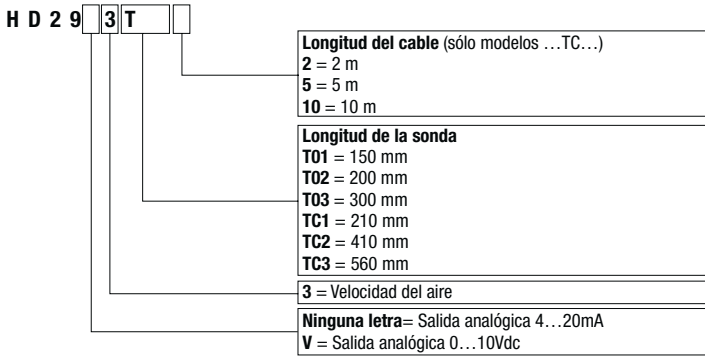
H D 2 9 [ ] 3 T [ ]

**Longitud del cable** (sólo modelos …TC…)
**2** = 2 m
**5** = 5 m
**10** = 10 m

**Longitud de la sonda**
**T01** = 150 mm
**T02** = 200 mm
**T03** = 300 mm
**TC1** = 210 mm
**TC2** = 410 mm
**TC3** = 560 mm

**3** = Velocidad del aire

**Ninguna letra**= Salida analógica 4…20mA
**V** = Salida analógica 0…10Vdc